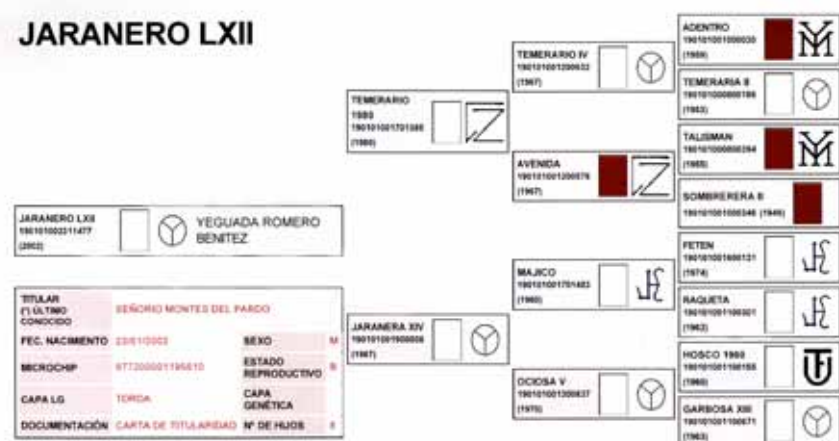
JARANERO LXII

JARANERO LXII
190101003211477
(2002)
YEGUADA ROMERO BENITEZ

| TITULAR (*) ÚLTIMO CONOCIDO | SEÑORIO MONTES DEL PARDO | | |
|---|---|---|---|
| FEC. NACIMIENTO | 23/01/2002 | SEXO | M |
| MICROCHIP | 977200001195610 | ESTADO REPRODUCTIVO | S |
| CAPA LG | TORDA | CAPA GENÉTICA | |
| DOCUMENTACIÓN | CARTA DE TITULARIDAD | Nº DE HIJOS | 8 |

TEMERARIO 1980
190101001701586
(1980)

TEMERARIO IV
190101001200632
(1967)

AVENIDA
190101001200576
(1967)

JARANERA XIV
190101001900008
(1987)

MAJICO
190101001751483
(1980)

OCIOSA V
190101001300637
(1970)

ADENTRO
190101001000030
(1959)

TEMERARIA II
190101000800186
(1963)

TALISMAN
190101000800284
(1965)

SOMBRERERA II
190101001000246 (1946)

FETEN
190101001600131
(1974)

RAQUETA
190101001100301
(1962)

HOSCO 1960
190101001100155
(1960)

GARBOSA XIII
190101001100671
(1963)